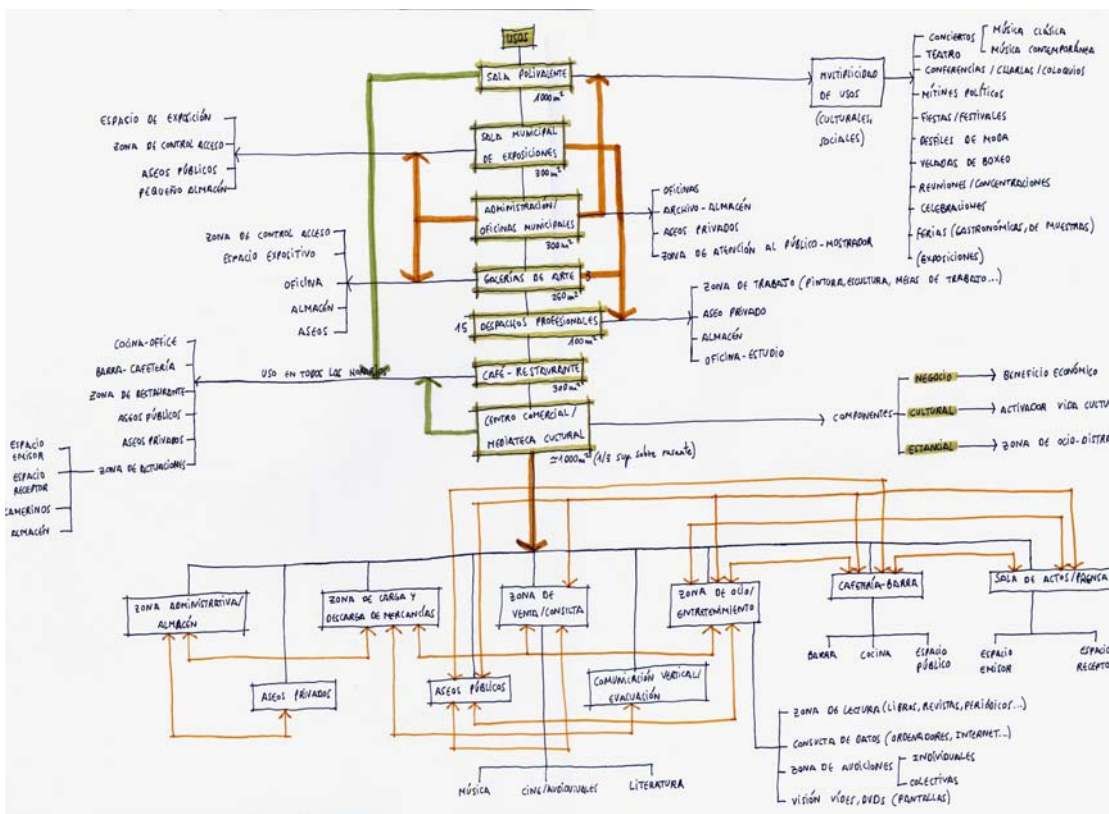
USOS

SALA POLIVALENTE
1000 m²

SALA MUNICIPAL DE EXPOSICIONES
300 m²

ADMINISTRACIÓN/ OFICINAS MUNICIPALES
300 m²

GALERÍAS DE ARTE 3
250 m²

15 DESPACHOS PROFESIONALES
100 m²

CAFÉ - RESTAURANTE
300 m²

CENTRO COMERCIAL/ MEDIATECA CULTURAL
≃1000 m² (1/3 sup. sobre rasante)

MULTIPLICIDAD DE USOS (CULTURALES, SOCIALES)

CONCIERTOS
MÚSICA CLÁSICA
MÚSICA CONTEMPORÁNEA
TEATRO
CONFERENCIAS / CHARLAS / COLOQUIOS
MÍTINES POLÍTICOS
FIESTAS / FESTIVALES
DESFILES DE MODA
VELADAS DE BOXEO
REUNIONES / CONCENTRACIONES
CELEBRACIONES
FERIAS (GASTRONÓMICAS, DE MUESTRAS)
(EXPOSICIONES)

ESPACIO DE EXPOSICIÓN
ZONA DE CONTROL ACCESO
ASEOS PÚBLICOS
PEQUEÑO ALMACÉN

OFICINAS
ARCHIVO - ALMACÉN
ASEOS PRIVADOS
ZONA DE ATENCIÓN AL PÚBLICO - MOSTRADOR

ZONA DE CONTROL ACCESO
ESPACIO EXPOSITIVO
OFICINA
ALMACÉN
ASEOS

ZONA DE TRABAJO (PINTURA, ESCULTURA, MESAS DE TRABAJO...)
ASEO PRIVADO
ALMACÉN
OFICINA - ESTUDIO

COCINA - OFFICE
BARRA - CAFETERÍA
ZONA DE RESTAURANTE
ASEOS PÚBLICOS
ASEOS PRIVADOS
ZONA DE ACTUACIONES

ESPACIO EMISOR
ESPACIO RECEPTOR
CAMERINOS
ALMACÉN

USO EN TODOS LOS HORARIOS

COMPONENTES
NEGOCIO → BENEFICIO ECONÓMICO
CULTURAL → ACTIVADOR VIDA CULTU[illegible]
ESTANCIAL → ZONA DE OCIO - DISTR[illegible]

ZONA ADMINISTRATIVA/ ALMACÉN
ZONA DE CARGA Y DESCARGA DE MERCANCÍAS
ZONA DE VENTA / CONSULTA
ZONA DE OCIO/ ENTRETENIMIENTO
CAFETERÍA - BARRA
SALA DE ACTOS / PRENSA

BARRA
COCINA
ESPACIO PÚBLICO
ESPACIO EMISOR
ESPACIO RECEPTO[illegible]

ASEOS PRIVADOS
ASEOS PÚBLICOS
COMUNICACIÓN VERTICAL/ EVACUACIÓN

MÚSICA
CINE/AUDIOVISUALES
LITERATURA

ZONA DE LECTURA (LIBROS, REVISTAS, PERIÓDICOS...)
CONSULTA DE DATOS (ORDENADORES, INTERNET...)
ZONA DE AUDICIONES
INDIVIDUALES
COLECTIVAS
VISIÓN VÍDEOS, DVDS (PANTALLAS)